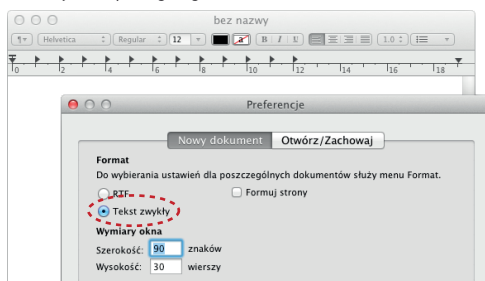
bez nazwy

¶ Helvetica Regular 12 B I U 1.0

0 2 4 6 8 10 12 14 16 18

Preferencje

Nowy dokument Otwórz/Zachowaj

Format

Do wybierania ustawień dla poszczególnych dokumentów służy menu Format.

RTF

Formuj strony

Tekst zwykły

Wymiary okna

Szerokość: 90 znaków

Wysokość: 30 wierszy